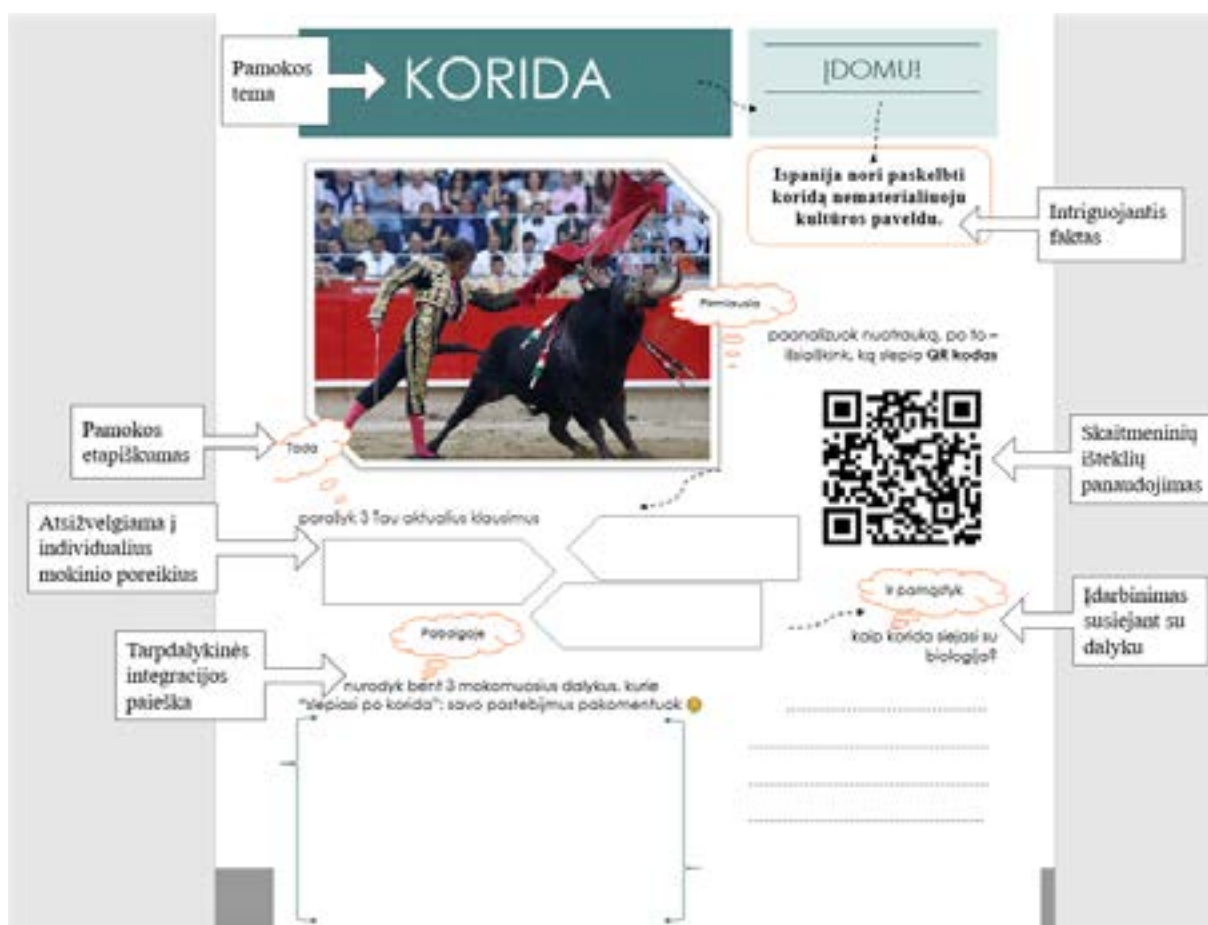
Pamokos tema

KORIDA

ĮDOMU!

Ispanija nori paskelbti koridą nematerialiuoju kultūros paveldu.

Intriguojantis faktas

Pirmiausia

paanalizuok nuotrauką, po to – išsiaiškink, ką slepia QR kodas

Pamokos etapiškumas

Tada

Skaitmeninių išteklių panaudojimas

Atsižvelgiama į individualius mokinio poreikius

parašyk 3 Tau aktualius klausimus

Ir pamąstyk

Įdarbinimas susiejant su dalyku

kaip korida siejasi su biologija?

Tarpdalykinės integracijos paieška

Pabaigoje

nurodyk bent 3 mokomuosius dalykus, kurie "slepiasi po korida"; savo pastebėjimus pakomentuok